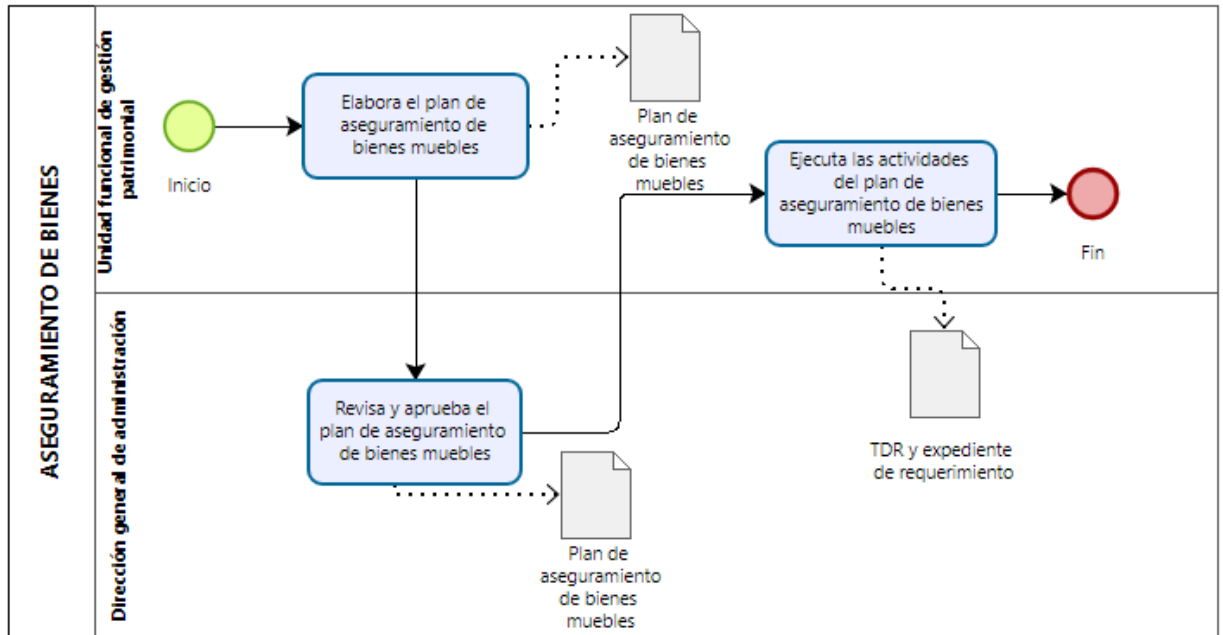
ASEGURAMIENTO DE BIENES

Unidad funcional de gestión patrimonial

Inicio

Elabora el plan de aseguramiento de bienes muebles

Plan de aseguramiento de bienes muebles

Ejecuta las actividades del plan de aseguramiento de bienes muebles

Fin

Dirección general de administración

Revisa y aprueba el plan de aseguramiento de bienes muebles

Plan de aseguramiento de bienes muebles

TDR y expediente de requerimiento